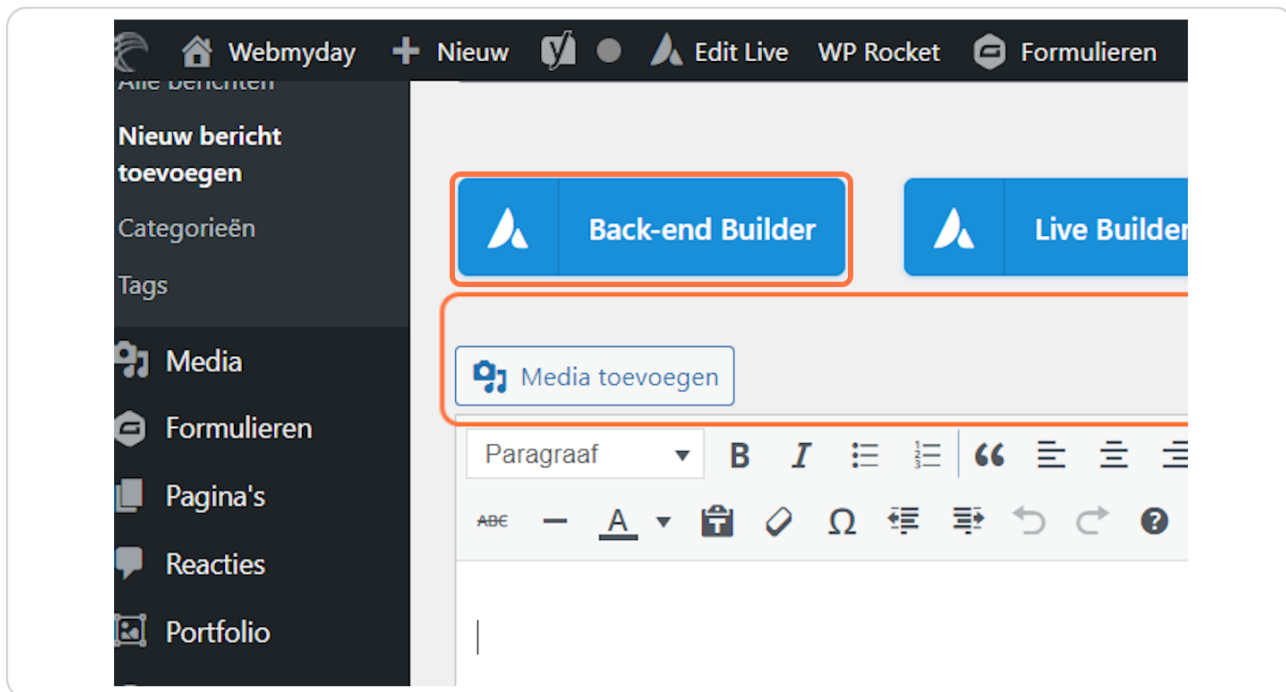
Webmyday
Nieuw
Edit Live
WP Rocket
Formulieren

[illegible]
Nieuw bericht toevoegen
Categorieën
Tags
Media
Formulieren
Pagina's
Reacties
Portfolio

Back-end Builder
Live Builder

Media toevoegen

Paragraaf
B
I
ABC
A
Ω